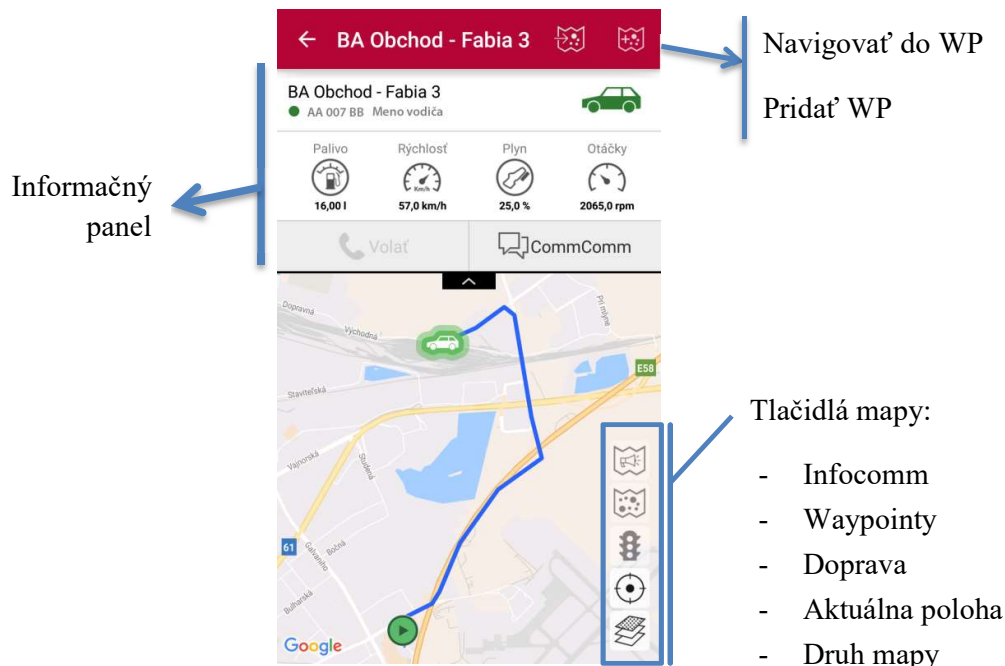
← BA Obchod - Fabia 3

Navigovať do WP

Pridať WP

BA Obchod - Fabia 3
AA 007 BB Meno vodiča

Informačný panel

Palivo
16,00 l

Rýchlosť
Km/h
57,0 km/h

Plyn
25,0 %

Otáčky
2065,0 rpm

Volať

CommComm

Dopravná
Východná
Pri mlyne
E58
Stavbárska
Vajnorská
Studená
61
Galvaniho
Bočná
Bulharská
Google

Tlačidlá mapy:

- Infocomm
- Waypointy
- Doprava
- Aktuálna poloha
- Druh mapy